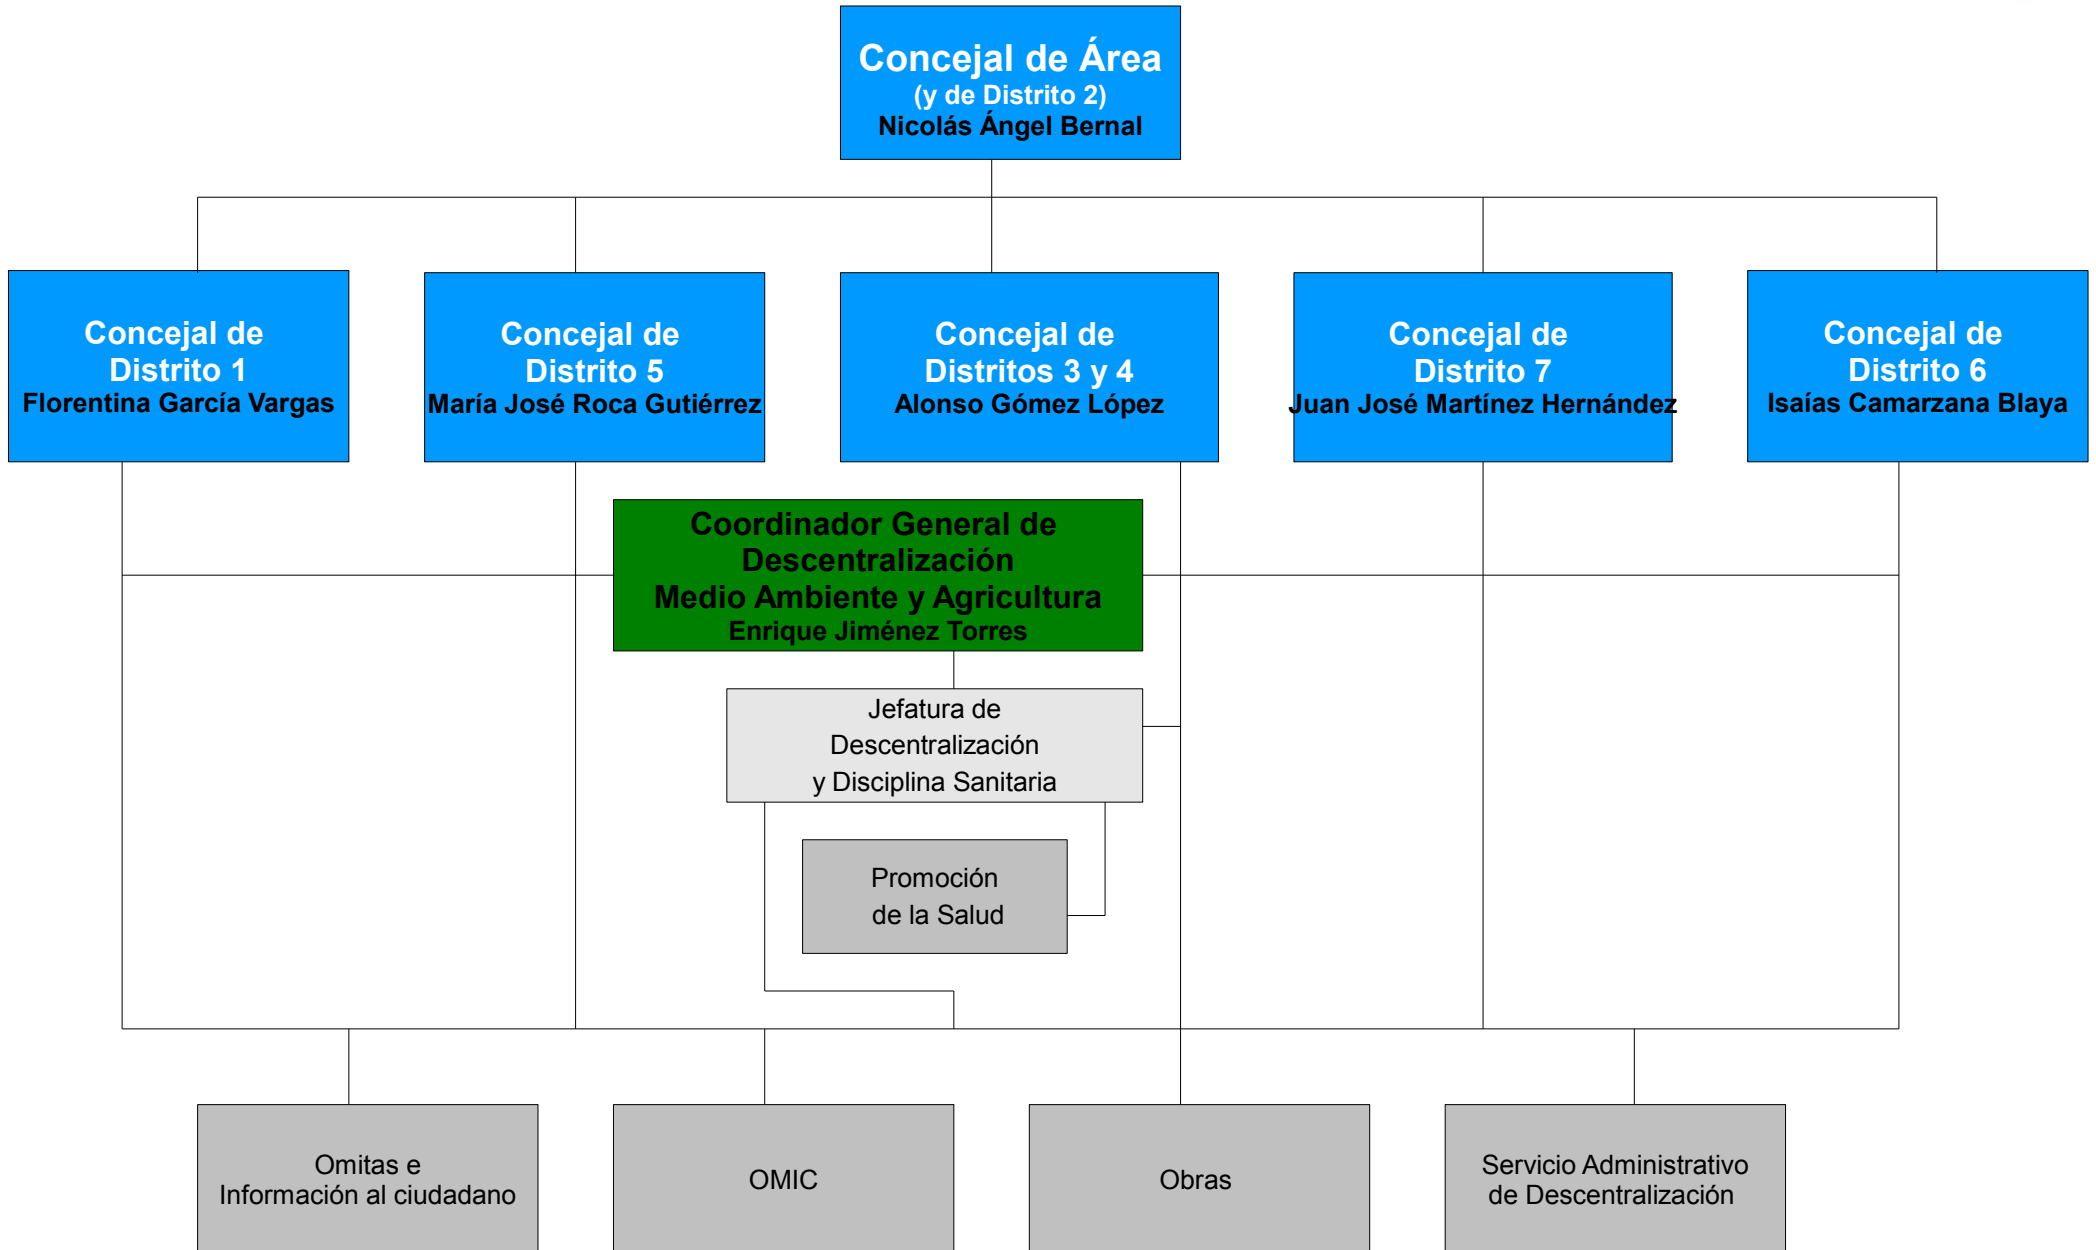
Concejal de Área
(y de Distrito 2)
Nicolás Ángel Bernal

Concejal de Distrito 1
Florentina García Vargas

Concejal de Distrito 5
María José Roca Gutiérrez

Concejal de Distritos 3 y 4
Alonso Gómez López

Concejal de Distrito 7
Juan José Martínez Hernández

Concejal de Distrito 6
Isaías Camarzana Blaya

Coordinador General de Descentralización
Medio Ambiente y Agricultura
Enrique Jiménez Torres

Jefatura de Descentralización y Disciplina Sanitaria

Promoción de la Salud

Omitas e Información al ciudadano

OMIC

Obras

Servicio Administrativo de Descentralización